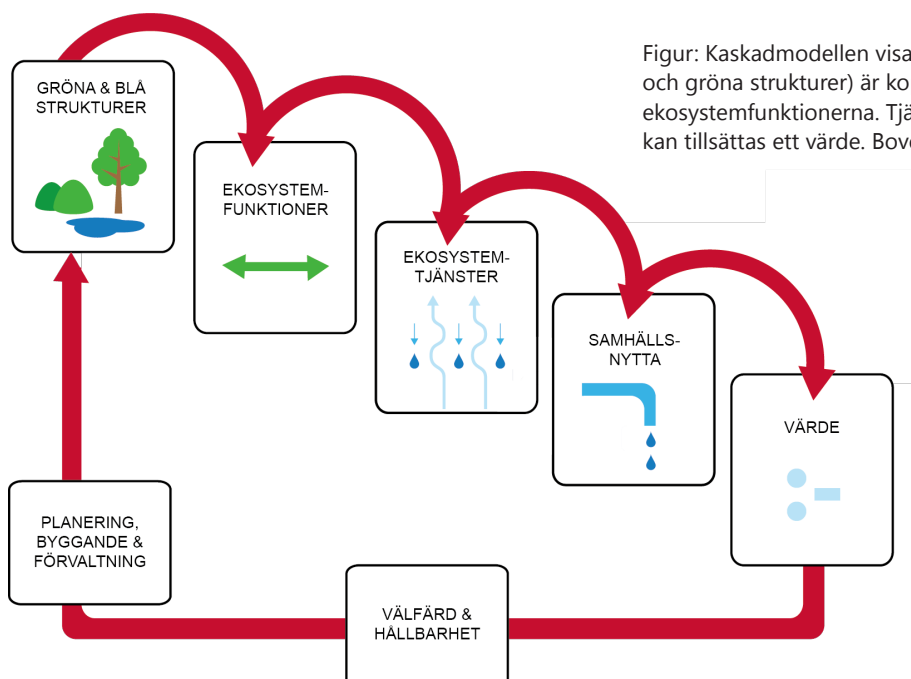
Figur: Kaskadmodellen visa
och gröna strukturer) är ko
ekosystemfunktionerna. Tjä
kan tillsättas ett värde. Bov

GRÖNA & BLÅ STRUKTURER

EKOSYSTEMFUNKTIONER

EKOSYSTEMTJÄNSTER

SAMHÄLLSNYTTA

VÄRDE

PLANERING, BYGGANDE & FÖRVALTNING

VÄLFÄRD & HÅLLBARHET